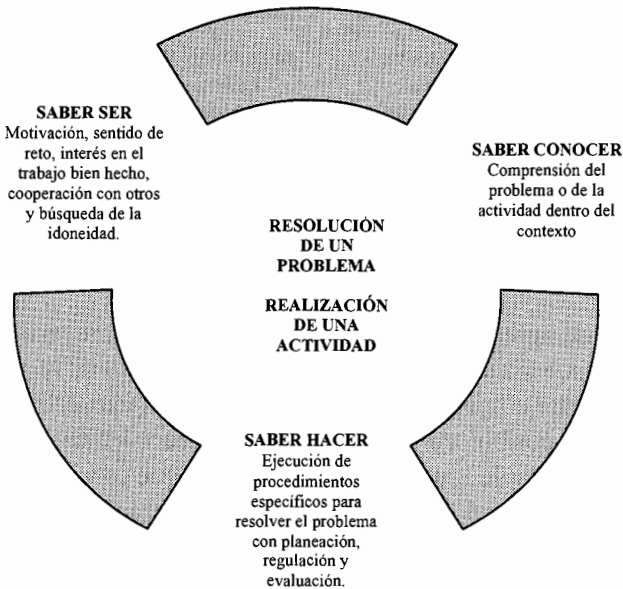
SABER SER
Motivación, sentido de reto, interés en el trabajo bien hecho, cooperación con otros y búsqueda de la idoneidad.

SABER CONOCER
Comprensión del problema o de la actividad dentro del contexto

RESOLUCIÓN DE UN PROBLEMA

REALIZACIÓN DE UNA ACTIVIDAD

SABER HACER
Ejecución de procedimientos específicos para resolver el problema con planeación, regulación y evaluación.